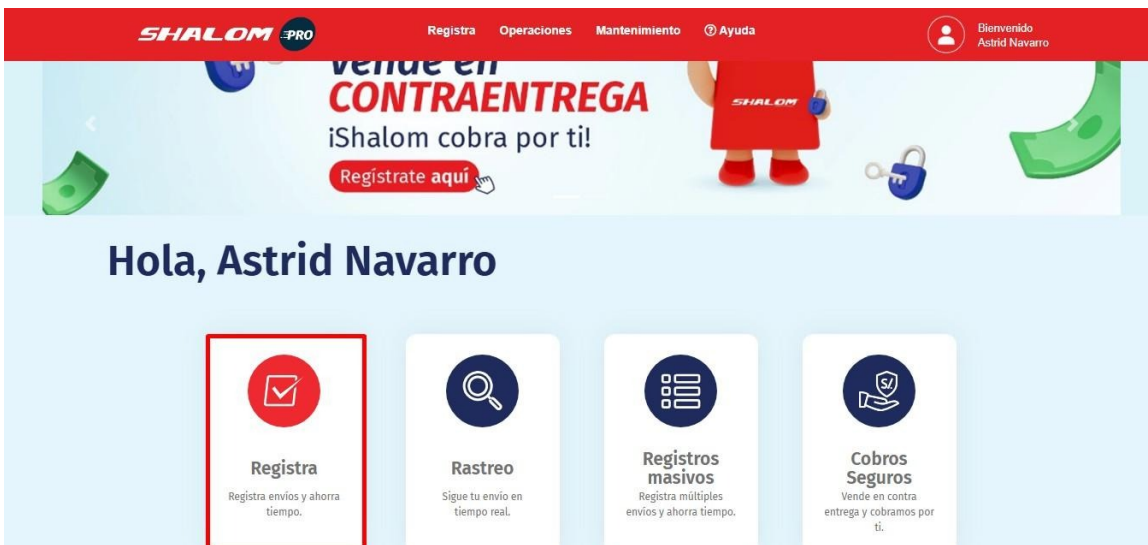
SHALOM PRO

Registra Operaciones Mantenimiento ⓘ Ayuda

Bienvenido
Astrid Navarro

Vende en
CONTRAENTREGA
¡Shalom cobra por ti!
Regístrate aquí

SHALOM

Hola, Astrid Navarro

Registra
Registra envios y ahorra tiempo.

Rastreo
Sigue tu envío en tiempo real.

Registros masivos
Registra múltiples envíos y ahorra tiempo.

Cobros Seguros
Vende en contra entrega y cobramos por ti.